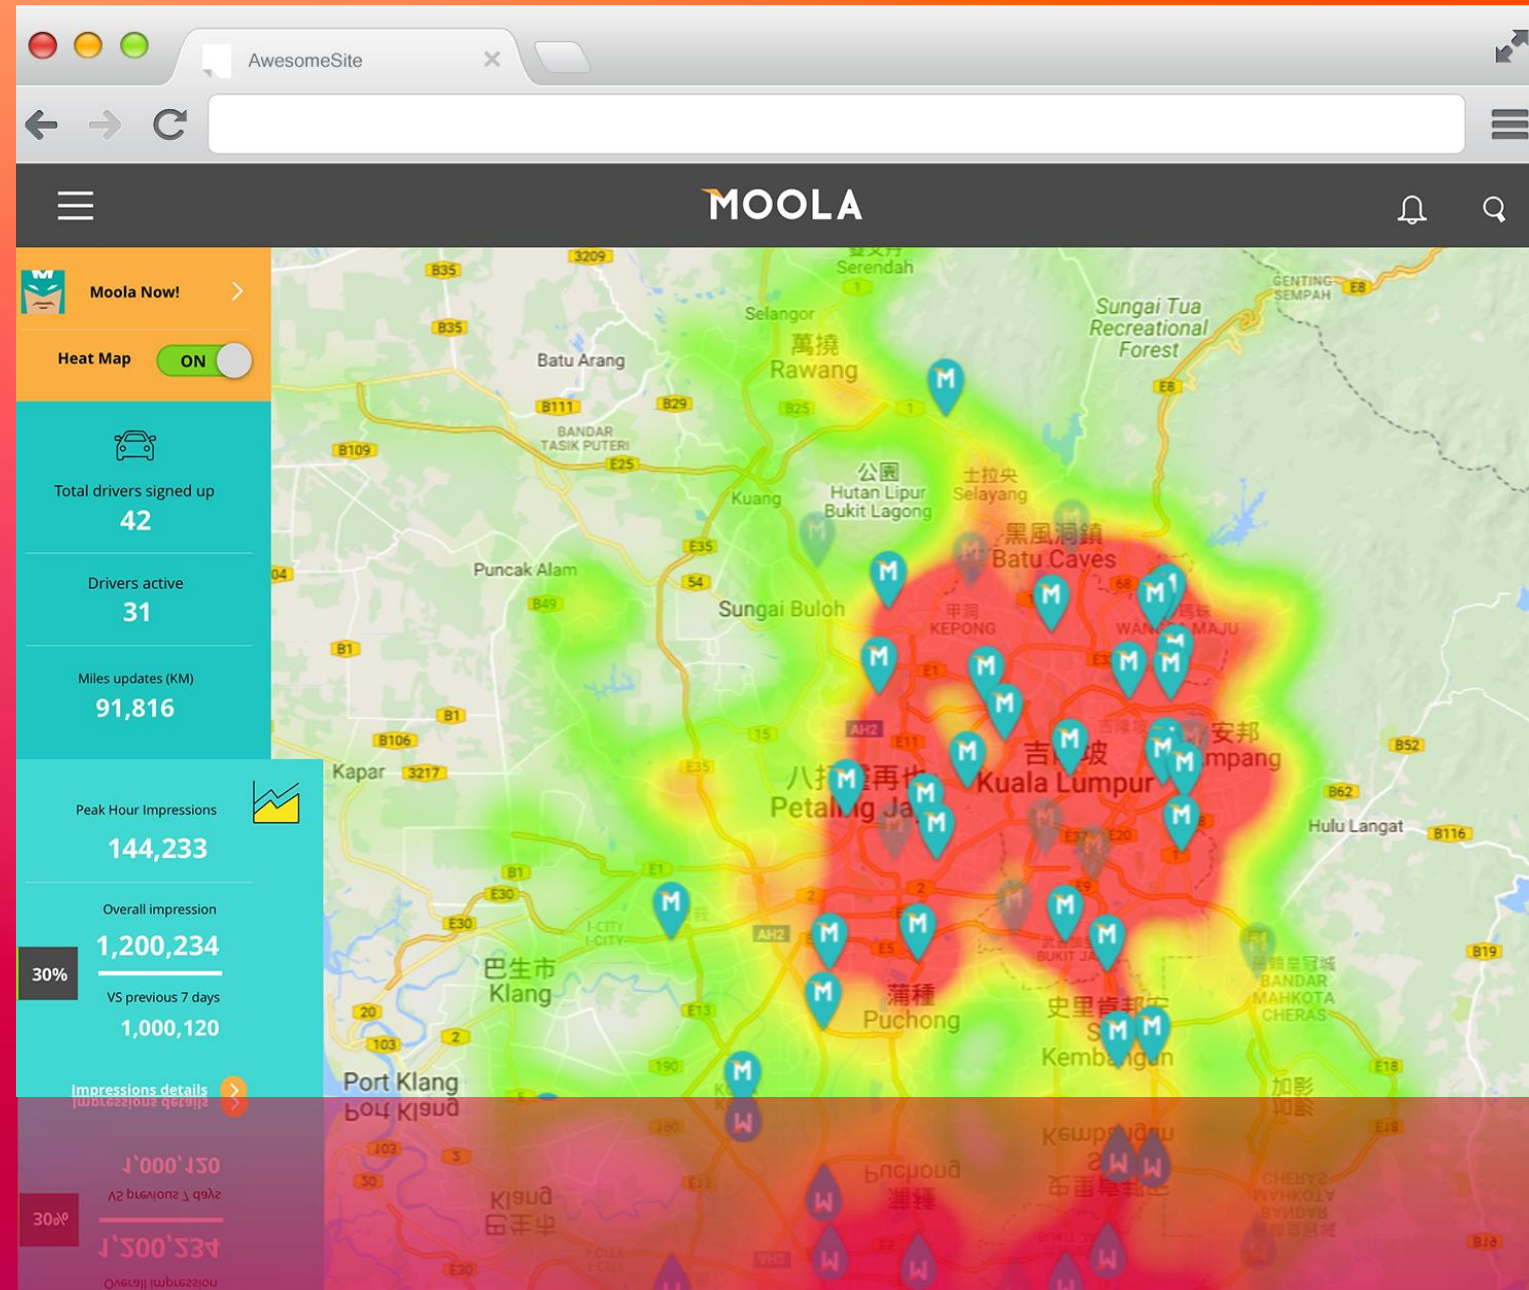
AwesomeSite

MOOLA

Moola Now!

Heat Map ON

Total drivers signed up
42

Drivers active
31

Miles updates (KM)
91,816

Peak Hour Impressions
144,233

Overall impression
1,200,234
30%
VS previous 7 days
1,000,120

Impressions details

Serendah
Selangor
萬撓
Rawang
Batu Arang
BANDAR TASIK PUTERI
Sungai Tua Recreational Forest
GENTING SEMPAH
公園
Hutan Lipur Bukit Lagong
士拉央
Selayang
Kuang
黑風洞鎮
Batu Caves
Puncak Alam
Sungai Buloh
甲洞
KEPONG
WANGSA MAJU
安邦
Ampang
吉隆坡
Kuala Lumpur
八打靈再也
Petaling Jaya
Kapar
Hulu Langat
巴生市
Klang
I-CITY
蒲種
Puchong
BUKIT JALIL
史里肯邦安
Seri Kembangan
BANDAR MAHKOTA CHERAS
Port Klang
加影
B35
B35
3209
B111
B29
B25
B109
E25
E8
E8
E35
54
B49
B1
B1
B106
3217
E35
AH2
E11
E1
B52
B62
B116
E1
B1
E30
E30
AH2
E5
E37
E20
B19
20
2
103
E13
190
E18
04
15